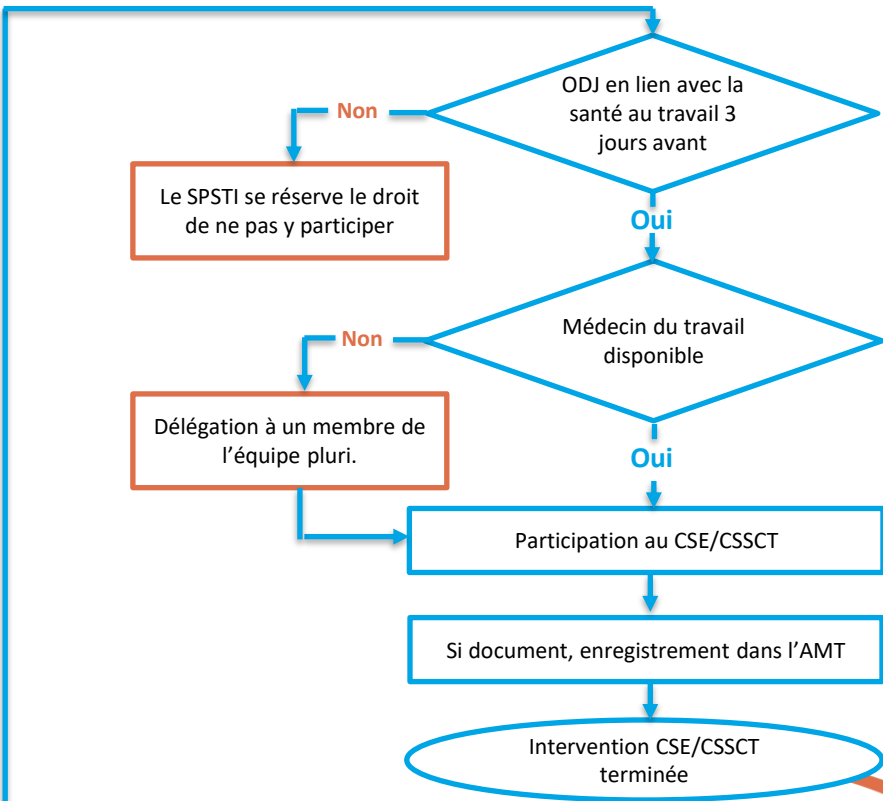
ODJ en lien avec la santé au travail 3 jours avant

Non

Le SPSTI se réserve le droit de ne pas y participer

Oui

Médecin du travail disponible

Non

Délégation à un membre de l'équipe pluri.

Oui

Participation au CSE/CSSCT

Si document, enregistrement dans l'AMT

Intervention CSE/CSSCT terminée